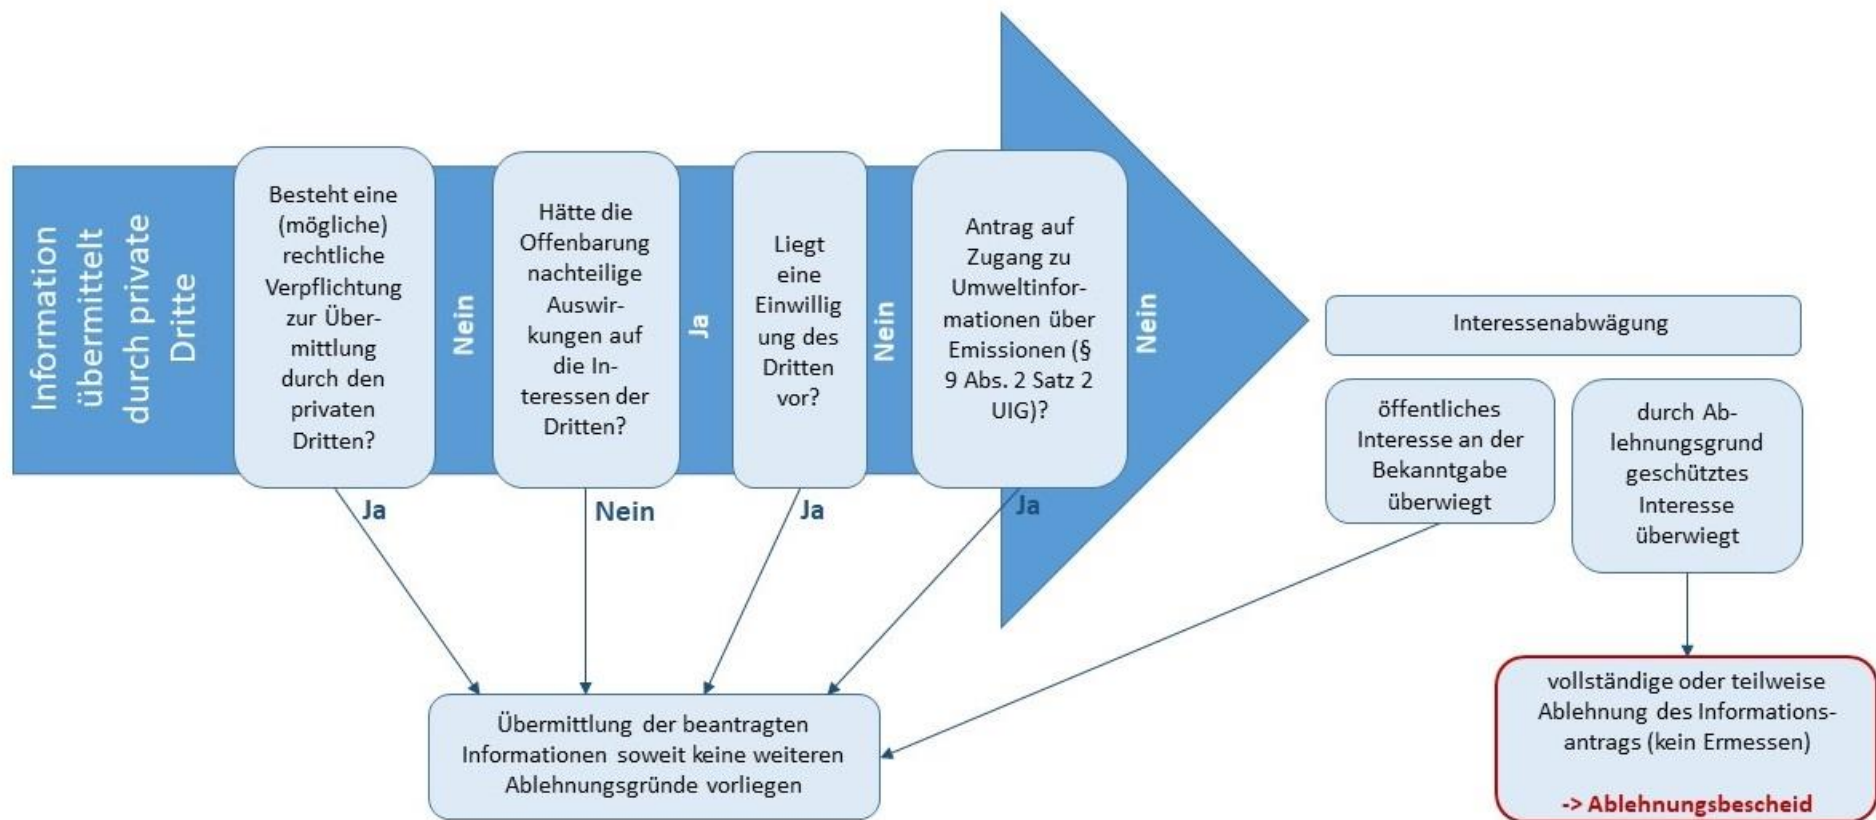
Information übermittelt durch private Dritte

Besteht eine (mögliche) rechtliche Verpflichtung zur Übermittlung durch den privaten Dritten?

Nein

Hätte die Offenbarung nachteilige Auswirkungen auf die Interessen der Dritten?

Ja

Liegt eine Einwillig ung des Dritten vor?

Nein

Antrag auf Zugang zu Umweltinformationen über Emissionen (§ 9 Abs. 2 Satz 2 UIG)?

Nein

Interessenabwägung

öffentliches Interesse an der Bekanntgabe überwiegt

durch Ablehnungsgrund geschütztes Interesse überwiegt

Ja

Nein

Ja

Ja

Übermittlung der beantragten Informationen soweit keine weiteren Ablehnungsgründe vorliegen

vollständige oder teilweise Ablehnung des Informationsantrags (kein Ermessen)

-> Ablehnungsbescheid